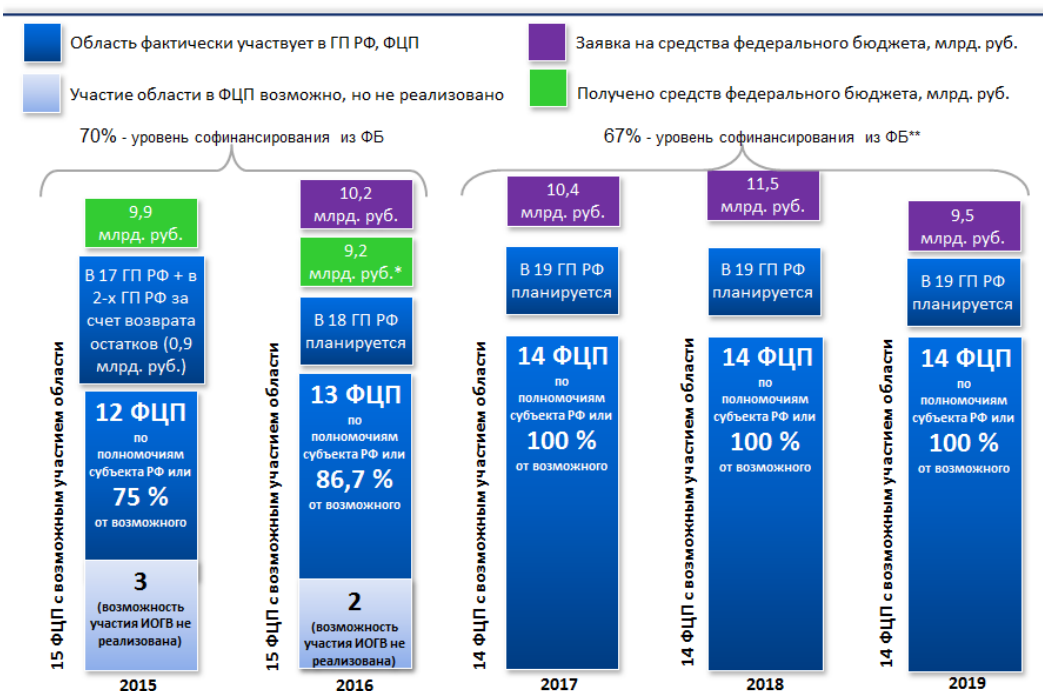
Область фактически участвует в ГП РФ, ФЦП

Заявка на средства федерального бюджета, млрд. руб.

Участие области в ФЦП возможно, но не реализовано

Получено средств федерального бюджета, млрд. руб.

70% - уровень софинансирования из ФБ

67% - уровень софинансирования из ФБ**

15 ФЦП с возможным участием области

9,9 млрд. руб.

В 17 ГП РФ + в 2-х ГП РФ за счет возврата остатков (0,9 млрд. руб.)

12 ФЦП по полномочиям субъекта РФ или 75 % от возможного

3 (возможность участия ИОГВ не реализована)

2015

15 ФЦП с возможным участием области

10,2 млрд. руб.

9,2 млрд. руб.*

В 18 ГП РФ планируется

13 ФЦП по полномочиям субъекта РФ или 86,7 % от возможного

2 (возможность участия ИОГВ не реализована)

2016

14 ФЦП с возможным участием области

10,4 млрд. руб.

В 19 ГП РФ планируется

14 ФЦП по полномочиям субъекта РФ или 100 % от возможного

2017

14 ФЦП с возможным участием области

11,5 млрд. руб.

В 19 ГП РФ планируется

14 ФЦП по полномочиям субъекта РФ или 100 % от возможного

2018

14 ФЦП с возможным участием области

9,5 млрд. руб.

В 19 ГП РФ планируется

14 ФЦП по полномочиям субъекта РФ или 100 % от возможного

2019